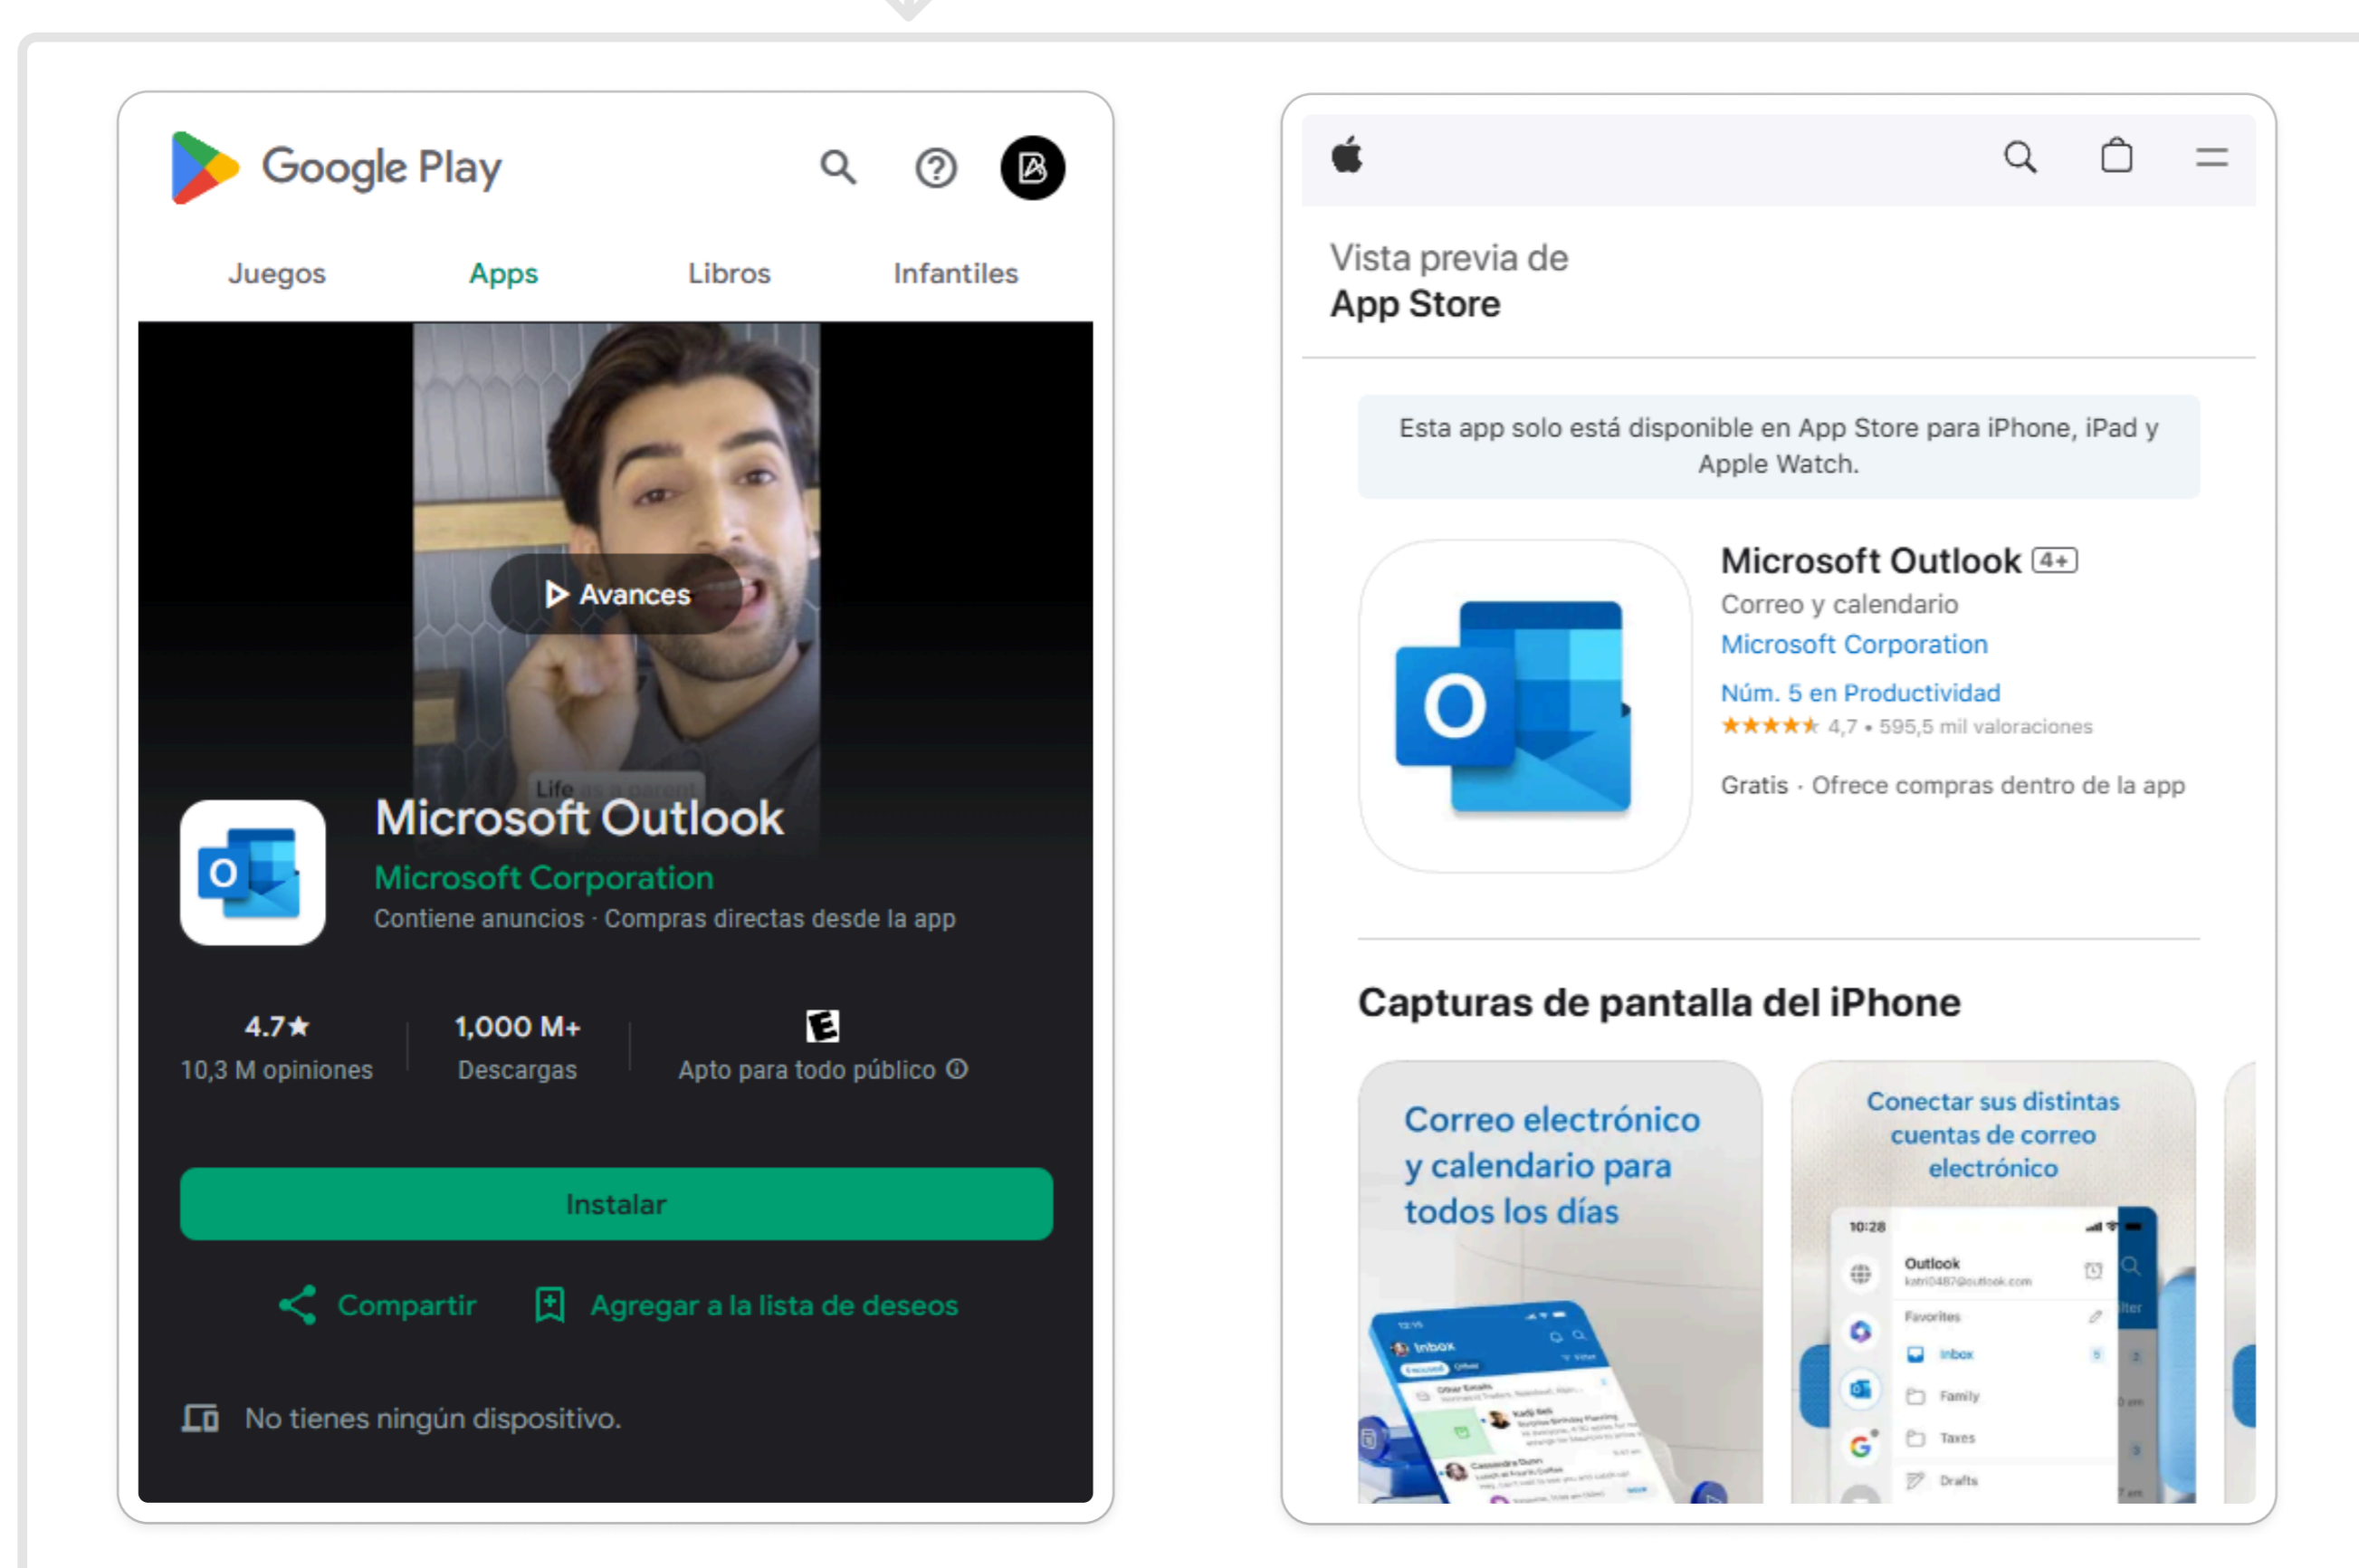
Google Play

Juegos
Apps
Libros
Infantiles

Avances

Microsoft Outlook
Microsoft Corporation
Contiene anuncios · Compras directas desde la app

4.7★
10,3 M opiniones

1,000 M+
Descargas

E
Apto para todo público ⓘ

Instalar

Compartir
Agregar a la lista de deseos

No tienes ningún dispositivo.

Vista previa de
App Store

Esta app solo está disponible en App Store para iPhone, iPad y Apple Watch.

Microsoft Outlook 4+
Correo y calendario
Microsoft Corporation
Núm. 5 en Productividad
★★★★★ 4,7 • 595,5 mil valoraciones

Gratis · Ofrece compras dentro de la app

Capturas de pantalla del iPhone

Correo electrónico y calendario para todos los días

Conectar sus distintas cuentas de correo electrónico

10:28
Outlook
Favorites
Inbox
Family
Taxes
Drafts